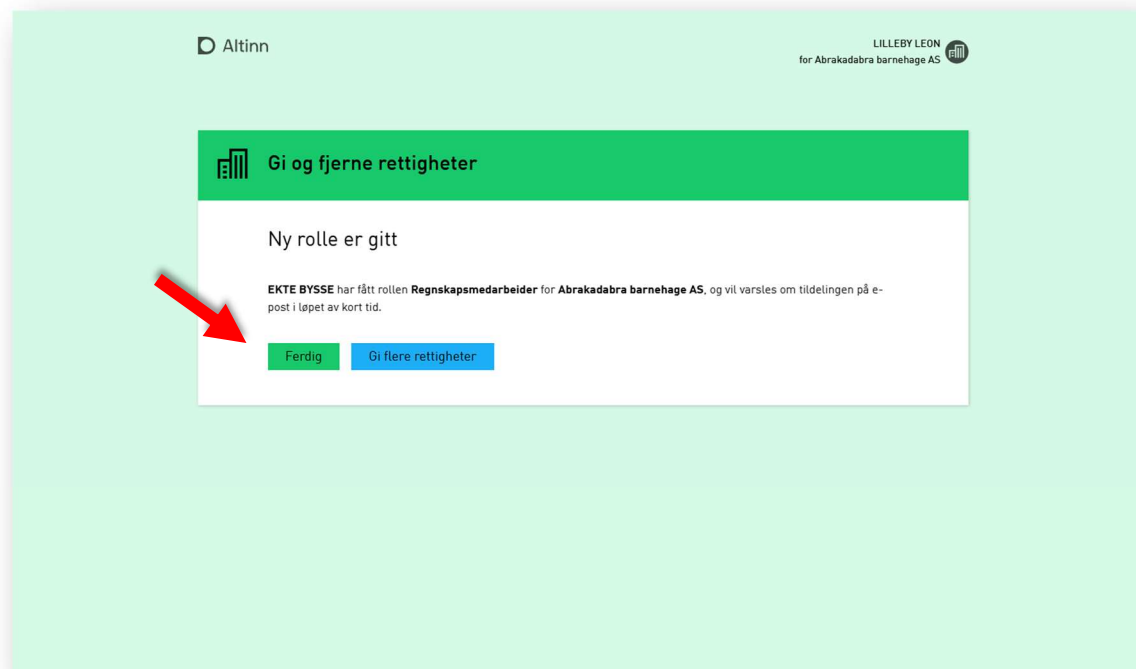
Altinn

LILLEBY LEON
for Abrakadabra barnehage AS

Gi og fjerne rettigheter

Ny rolle er gitt

**EKTE BYSSE** har fått rollen **Regnskapsmedarbeider** for **Abrakadabra barnehage AS**, og vil varsles om tildelingen på e-post i løpet av kort tid.

Ferdig

Gi flere rettigheter